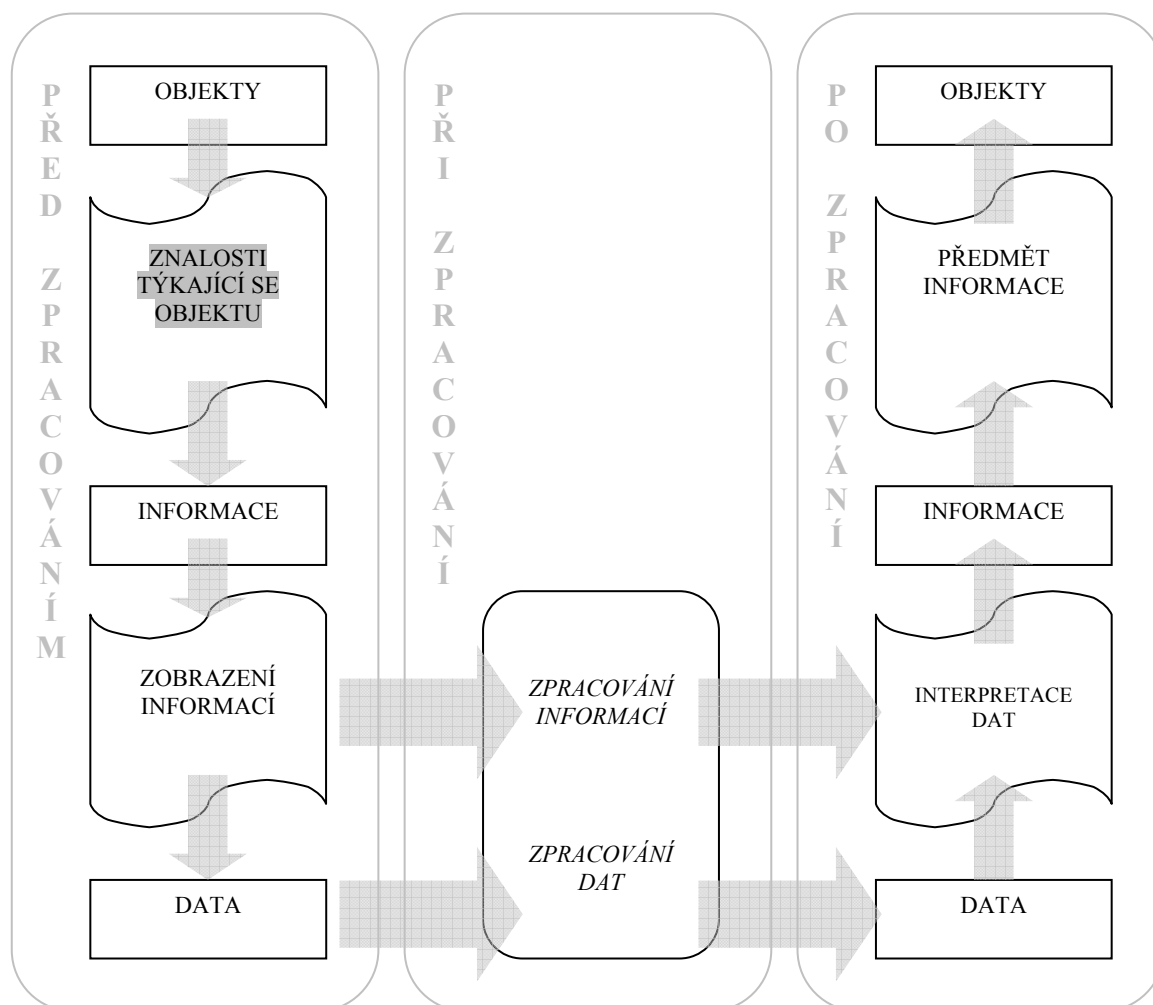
PŘED ZPRACOVÁNÍM

OBJEKTY

ZNALOSTI TÝKAJÍCÍ SE OBJEKTU

INFORMACE

ZOBRAZENÍ INFORMACÍ

DATA

PŘI ZPRACOVÁNÍ

*ZPRACOVÁNÍ INFORMACÍ*

*ZPRACOVÁNÍ DAT*

PO ZPRACOVÁNÍ

OBJEKTY

PŘEDMĚT INFORMACE

INFORMACE

INTERPRETACE DAT

DATA